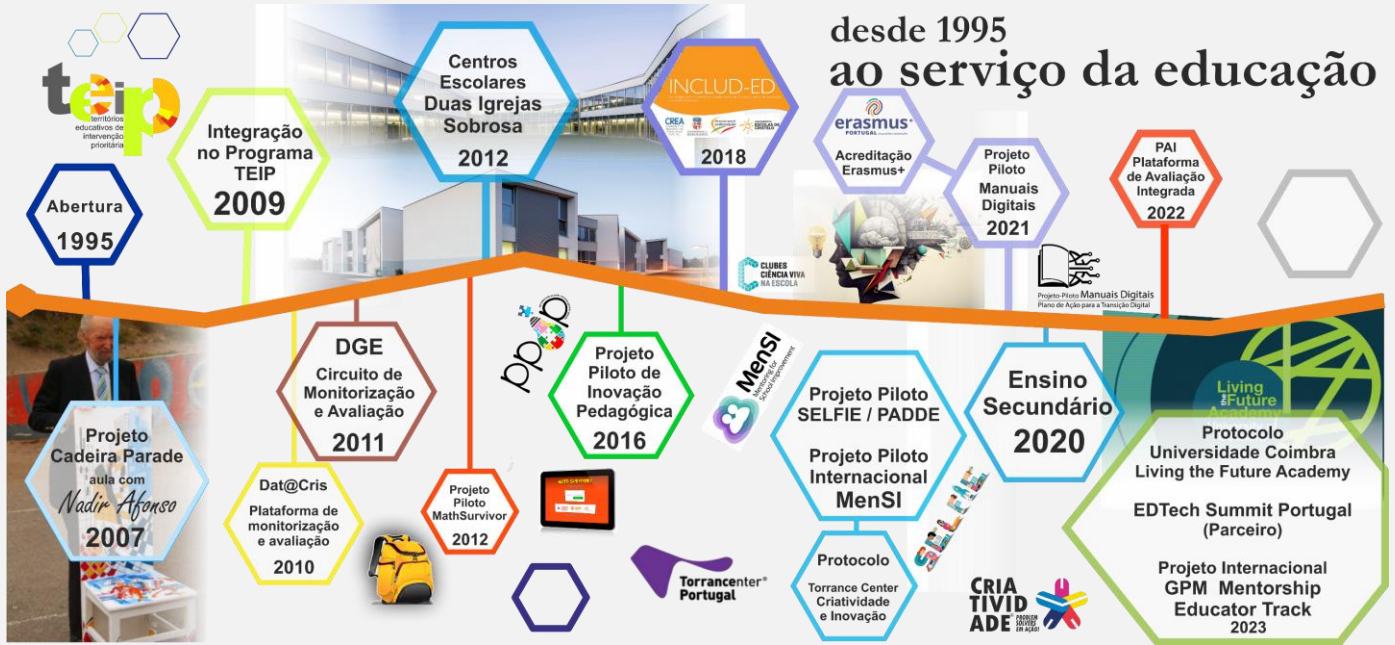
desde 1995
ao serviço da educação

teip
territórios educativos de intervenção prioritária

Abertura
1995

Integração no Programa TEIP
2009

Centros Escolares Duas Igrejas Sobrosa
2012

INCLUD-ED
CREA
2018

erasmus+
Acreditação Erasmus+

Projeto Piloto Manuais Digitais
2021

PAI Plataforma de Avaliação Integrada
2022

CLUBES CIÊNCIA VIVA NA ESCOLA

Projeto-Piloto Manuais Digitais
Plano de Ação para a Transição Digital

Projeto Cadeira Parade
aula com
Nadir Afonso
2007

DGE
Circuito de Monitorização e Avaliação
2011

Dat@Cris
Plataforma de monitorização e avaliação
2010

Projeto Piloto MathSurvivor
2012

ppip

Projeto Piloto de Inovação Pedagógica
2016

MenSI
Mentoring for School Improvement

Torrancenter® Portugal

Projeto Piloto SELFIE / PADDE

Projeto Piloto Internacional MenSI

Protocolo
Torrance Center Criatividade e Inovação

SELFIE

CRIA TIVID ADE

Ensino Secundário
2020

Living the Future Academy

Protocolo Universidade Coimbra Living the Future Academy

EDTech Summit Portugal (Parceiro)

Projeto Internacional GPM Mentorship Educator Track
2023